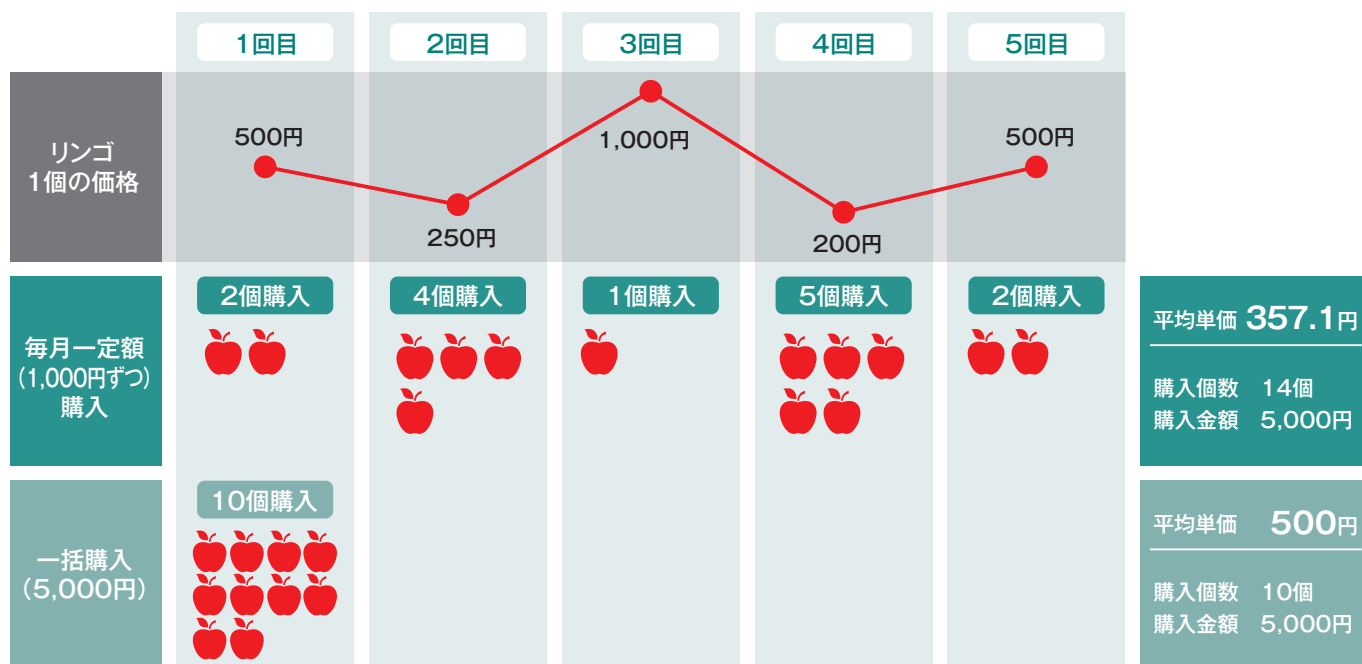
| | 1回目 | 2回目 | 3回目 | 4回目 | 5回目 | |
|---|---|---|---|---|---|---|
| リンゴ 1個の価格 | 500円 | 250円 | 1,000円 | 200円 | 500円 | |
| 毎月一定額 (1,000円ずつ) 購入 | 2個購入 | 4個購入 | 1個購入 | 5個購入 | 2個購入 | 平均単価 357.1円 購入個数 14個 購入金額 5,000円 |
| 一括購入 (5,000円) | 10個購入 | | | | | 平均単価 500円 購入個数 10個 購入金額 5,000円 |